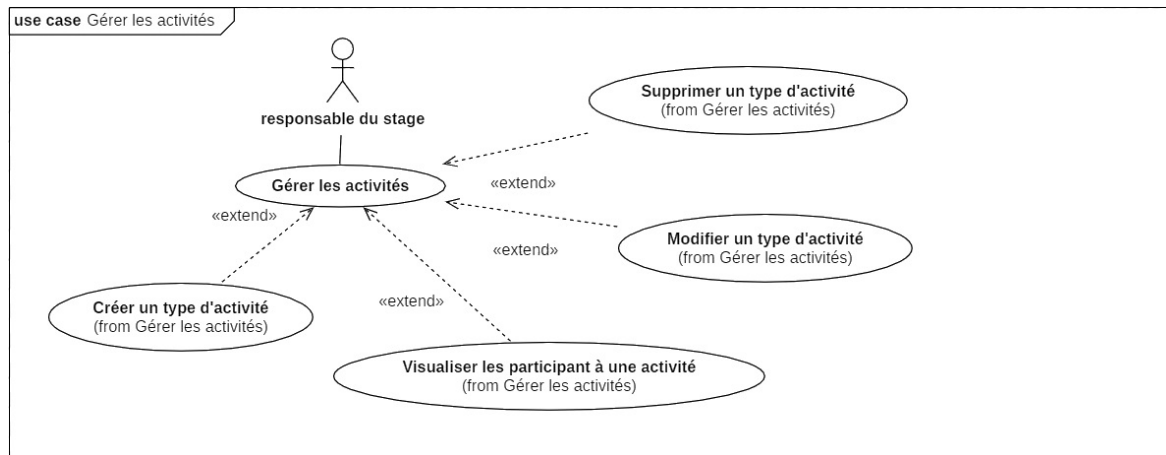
use case Gérer les activités

responsable du stage

Supprimer un type d'activité
(from Gérer les activités)

Gérer les activités

«extend»

«extend»

Modifier un type d'activité
(from Gérer les activités)

«extend»

«extend»

Créer un type d'activité
(from Gérer les activités)

Visualiser les participant à une activité
(from Gérer les activités)